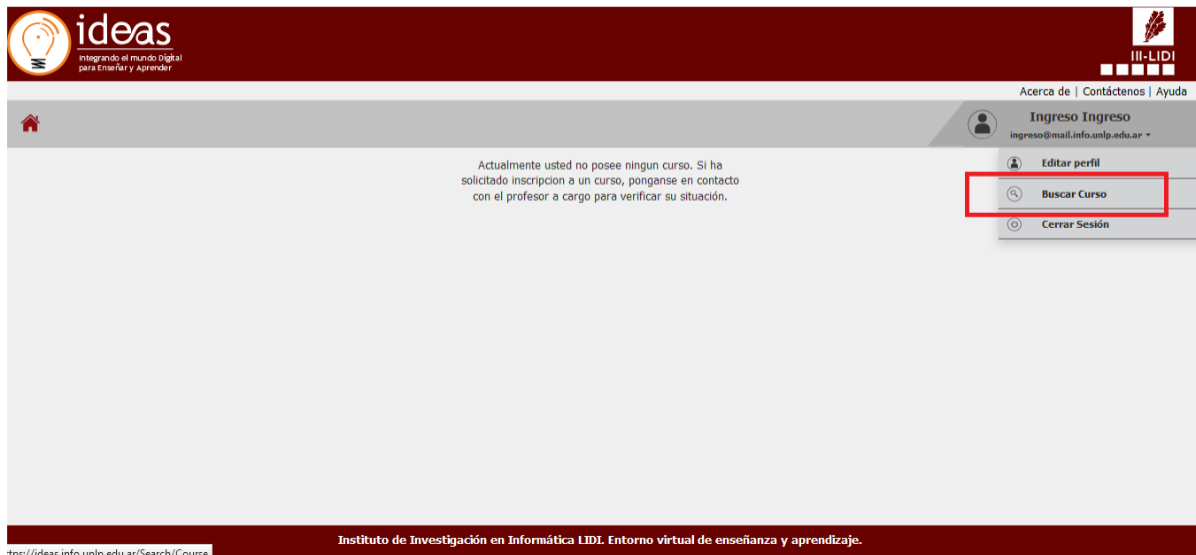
ideas
Integrando el mundo Digital para Enseñar y Aprender

III-LIDI

Acerca de | Contáctenos | Ayuda

Ingreso Ingreso
ingreso@mail.info.unlp.edu.ar

Editar perfil
Buscar Curso
Cerrar Sesión

Actualmente usted no posee ningun curso. Si ha solicitado inscripcion a un curso, ponganse en contacto con el profesor a cargo para verificar su situación.

Instituto de Investigación en Informática LIDI. Entorno virtual de enseñanza y aprendizaje.

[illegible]tps://ideas.info.unlp.edu.ar/Search/Course